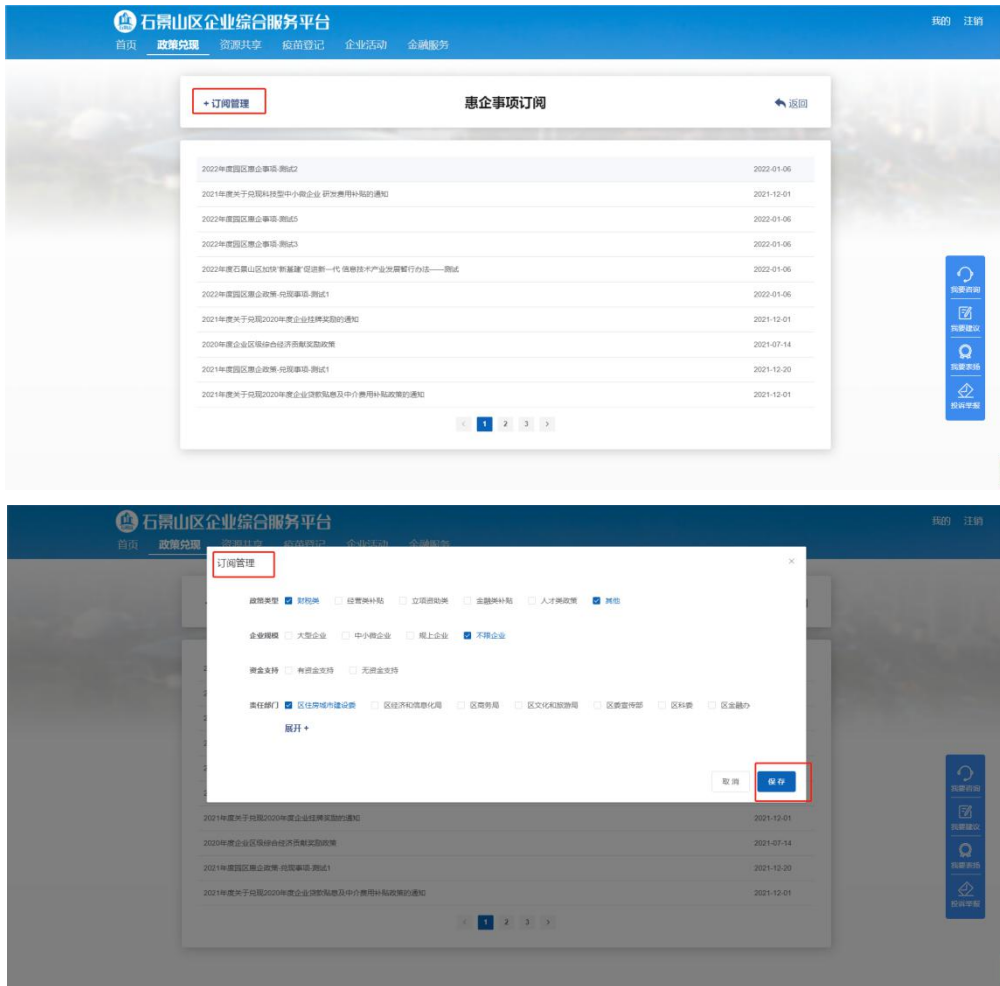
石景山区企业综合服务平台
首页 政策兑现 资源共享 疫苗登记 企业活动 金融服务
我的 注销

+ 订阅管理
惠企事项订阅
返回

| | |
|---|---|
| 2022年度园区惠企事项-测试2 | 2022-01-06 |
| 2021年度关于兑现科技型中小微企业 研发费用补贴的通知 | 2021-12-01 |
| 2022年度园区惠企事项-测试5 | 2022-01-06 |
| 2022年度园区惠企事项-测试3 | 2022-01-06 |
| 2022年度石景山区加快"新基建"促进新一代 信息技术产业发展暂行办法——测试 | 2022-01-06 |
| 2022年度园区惠企政策-兑现事项-测试1 | 2022-01-06 |
| 2021年度关于兑现2020年度企业挂牌奖励的通知 | 2021-12-01 |
| 2020年度企业区级综合经济贡献奖励政策 | 2021-07-14 |
| 2021年度园区惠企政策-兑现事项-测试1 | 2021-12-20 |
| 2021年度关于兑现2020年度企业贷款贴息及中介费用补贴政策的通知 | 2021-12-01 |

< 1 2 3 >

我要咨询
我要建议
我要表扬
投诉举报

石景山区企业综合服务平台
首页 政策兑现 资源共享 疫苗登记 企业活动 金融服务
我的 注销

订阅管理
×
政策类型 财税类 经营类补贴 立项资助类 金融类补贴 人才类政策 其他
企业规模 大型企业 中小微企业 规上企业 不限企业
资金支持 有资金支持 无资金支持
责任部门 区住房城市建设委 区经济和信息化局 区商务局 区文化和旅游局 区委宣传部 区科委 区金融办
展开 +
取消 保存

| | |
|---|---|
| 2021年度关于兑现2020年度企业挂牌奖励的通知 | 2021-12-01 |
| 2020年度企业区级综合经济贡献奖励政策 | 2021-07-14 |
| 2021年度园区惠企政策-兑现事项-测试1 | 2021-12-20 |
| 2021年度关于兑现2020年度企业贷款贴息及中介费用补贴政策的通知 | 2021-12-01 |

< 1 2 3 >

我要咨询
我要建议
我要表扬
投诉举报